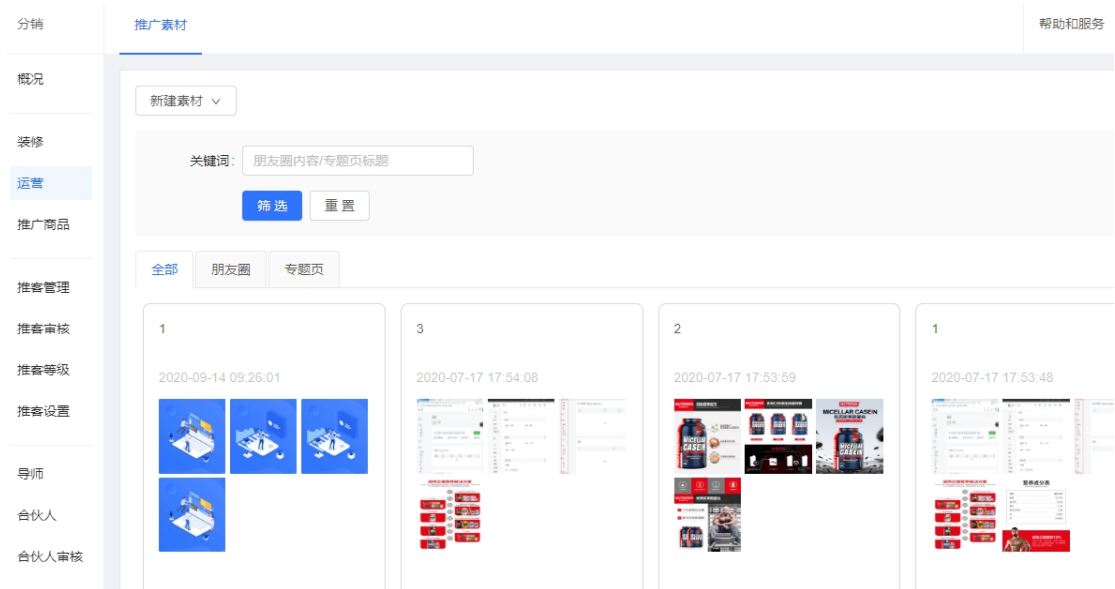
分销

概况

装修

运营

推广商品

推客管理

推客审核

推客等级

推客设置

导师

合伙人

合伙人审核

推广素材

帮助和服务

新建素材 ∨

关键词： 朋友圈内容/专题页标题

筛 选

重 置

全部

朋友圈

专题页

1

2020-09-14 09:26:01

3

2020-07-17 17:54:08

2

2020-07-17 17:53:59

MICELLAR CASEIN

1

2020-07-17 17:53:48